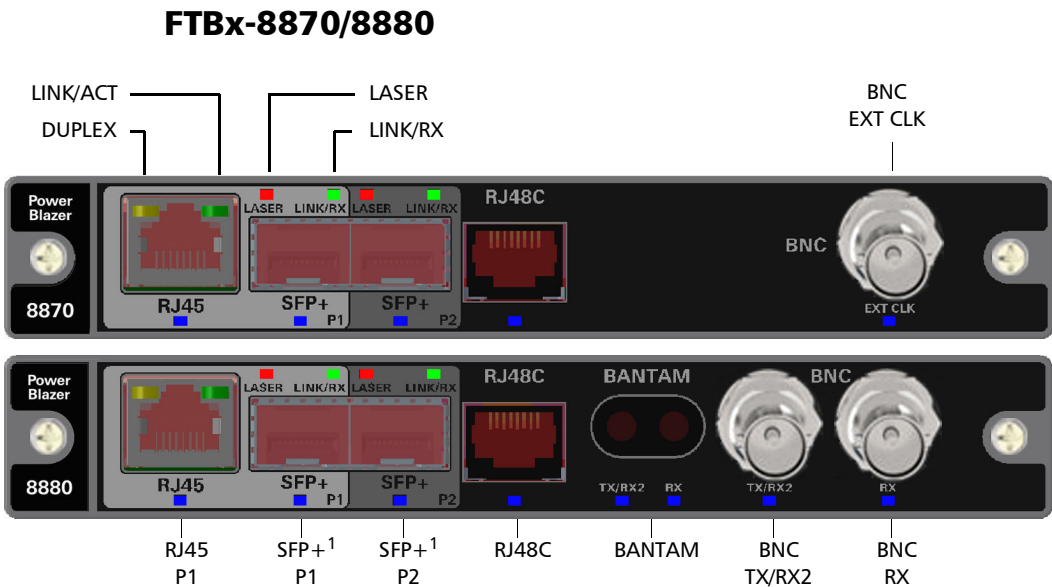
FTBx-8870/8880

LINK/ACT
DUPLEX
LASER
LINK/RX
BNC
EXT CLK

Power Blazer
8870
LASER LINK/RX LASER LINK/RX
RJ48C
BNC
RJ45
SFP+ P1
SFP+ P2
EXT CLK

Power Blazer
8880
LASER LINK/RX LASER LINK/RX
RJ48C
BANTAM
BNC
RJ45
SFP+ P1
SFP+ P2
TX/RX2 RX
TX/RX2
RX

RJ45 P1
SFP+$^1$ P1
SFP+$^1$ P2
RJ48C
BANTAM
BNC TX/RX2
BNC RX